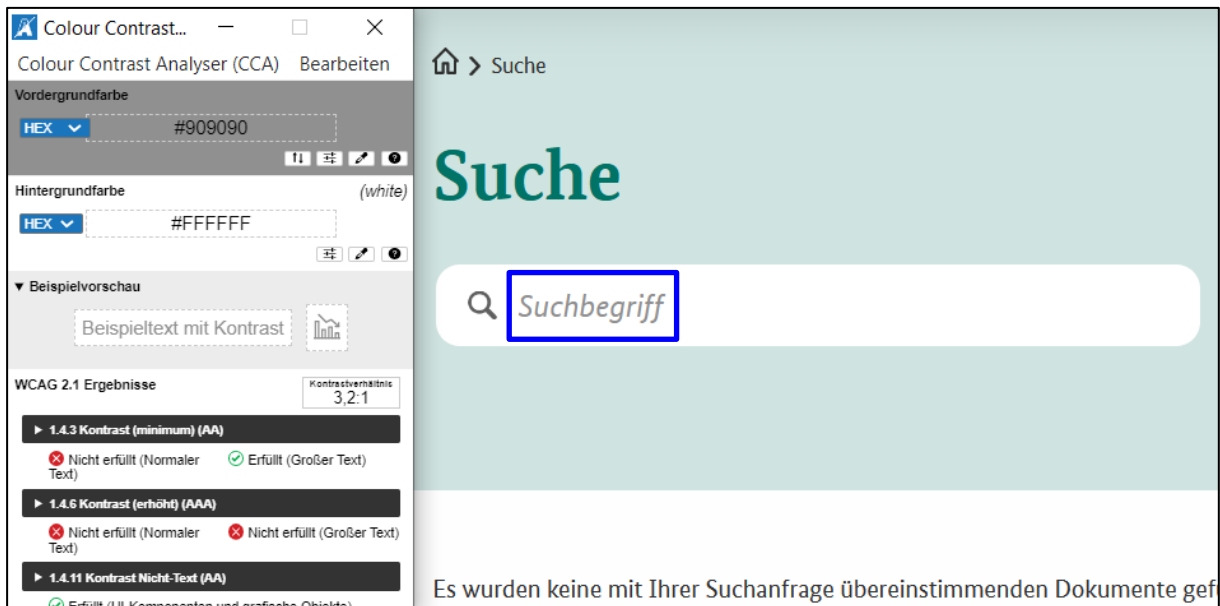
Colour Contrast...

Colour Contrast Analyser (CCA) Bearbeiten

Vordergrundfarbe

HEX #909090

Hintergrundfarbe (white)

HEX #FFFFFF

▼ Beispielvorschau

Beispieltext mit Kontrast

WCAG 2.1 Ergebnisse

Kontrastverhältnis 3,2:1

▶ 1.4.3 Kontrast (minimum) (AA)

Nicht erfüllt (Normaler Text) Erfüllt (Großer Text)

▶ 1.4.6 Kontrast (erhöht) (AAA)

Nicht erfüllt (Normaler Text) Nicht erfüllt (Großer Text)

▶ 1.4.11 Kontrast Nicht-Text (AA)

Erfüllt (UI-Komponenten und grafische Objekte)

> Suche

Suche

Suchbegriff

Es wurden keine mit Ihrer Suchanfrage übereinstimmenden Dokumente gef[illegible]